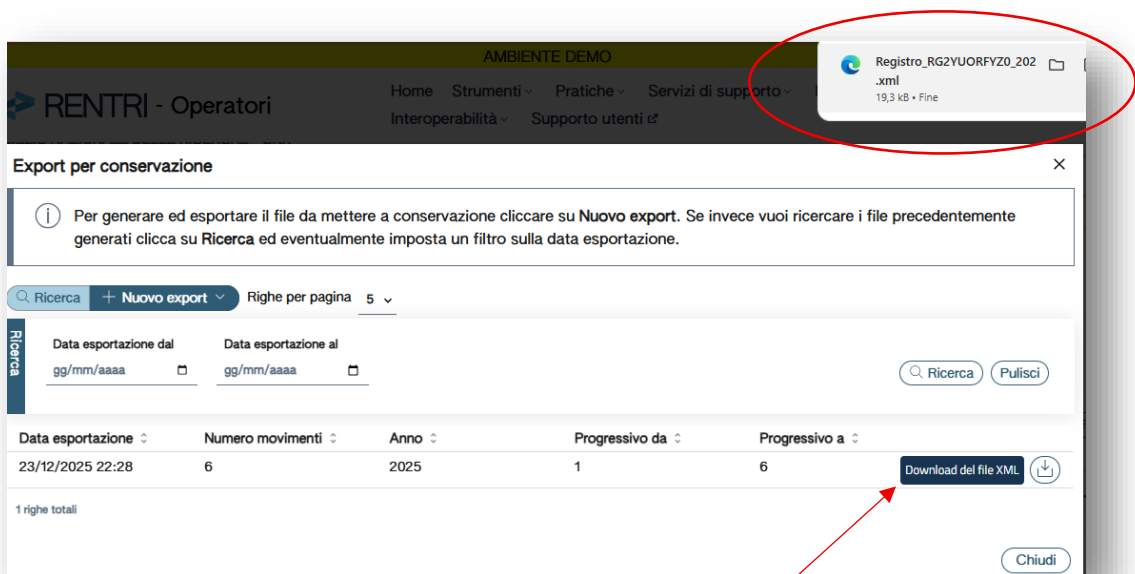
AMBIENTE DEMO

RENTRI - Operatori

Home Strumenti Pratiche Servizi di supporto
Interoperabilità Supporto utenti

Registro_RG2YUORFYZ0_202.xml
19,3 kB • Fine

Export per conservazione

Per generare ed esportare il file da mettere a conservazione cliccare su **Nuovo export**. Se invece vuoi ricercare i file precedentemente generati clicca su **Ricerca** ed eventualmente imposta un filtro sulla data esportazione.

Ricerca + Nuovo export Righe per pagina 5

Ricerca

Data esportazione dal gg/mm/aaaa
Data esportazione al gg/mm/aaaa

Ricerca Pulisci

| Data esportazione | Numero movimenti | Anno | Progressivo da | Progressivo a | |
|---|---|---|---|---|---|
| 23/12/2025 22:28 | 6 | 2025 | 1 | 6 | Download del file XML |

1 righe totali

Chiudi